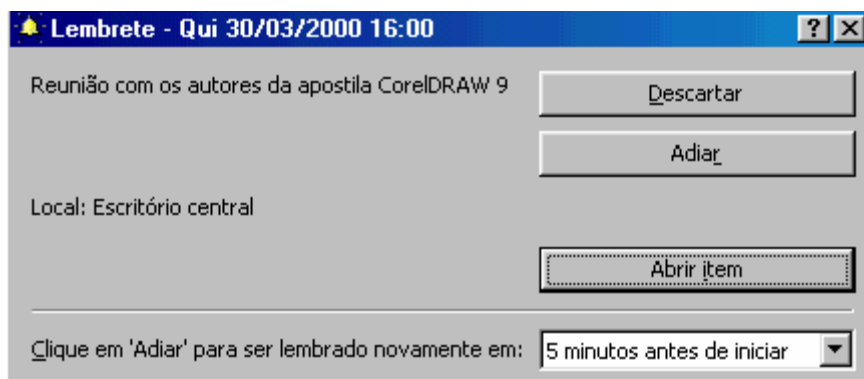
Lembrete - Qui 30/03/2000 16:00

?

Reunião com os autores da apostila CorelDRAW 9

Descartar

Adiar

Local: Escritório central

Abrir item

Clique em 'Adiar' para ser lembrado novamente em:

5 minutos antes de iniciar